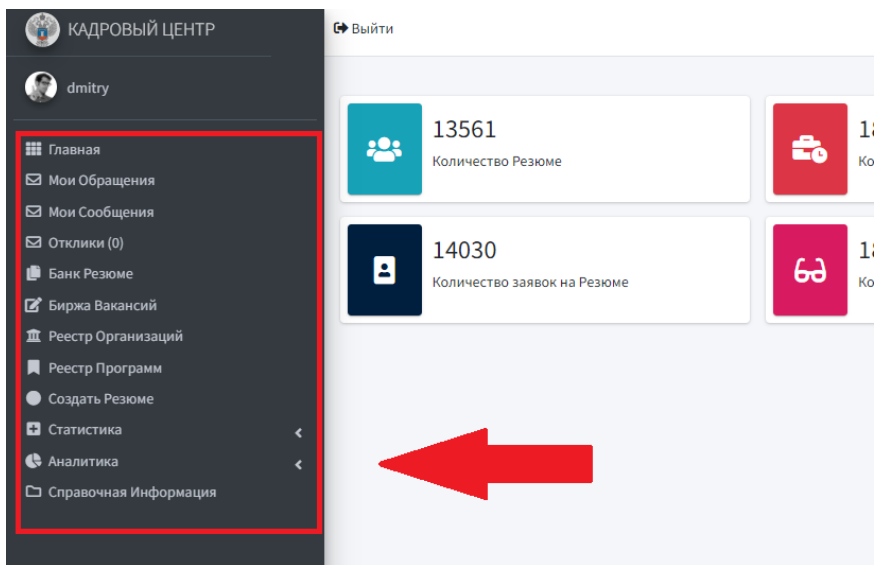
КАДРОВЫЙ ЦЕНТР

Выйти

dmitry

Главная
Мои Обращения
Мои Сообщения
Отклики (0)
Банк Резюме
Биржа Вакансий
Реестр Организаций
Реестр Программ
Создать Резюме
Статистика
Аналитика
Справочная Информация

13561
Количество Резюме

1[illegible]
Ко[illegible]

14030
Количество заявок на Резюме

1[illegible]
Ко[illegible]